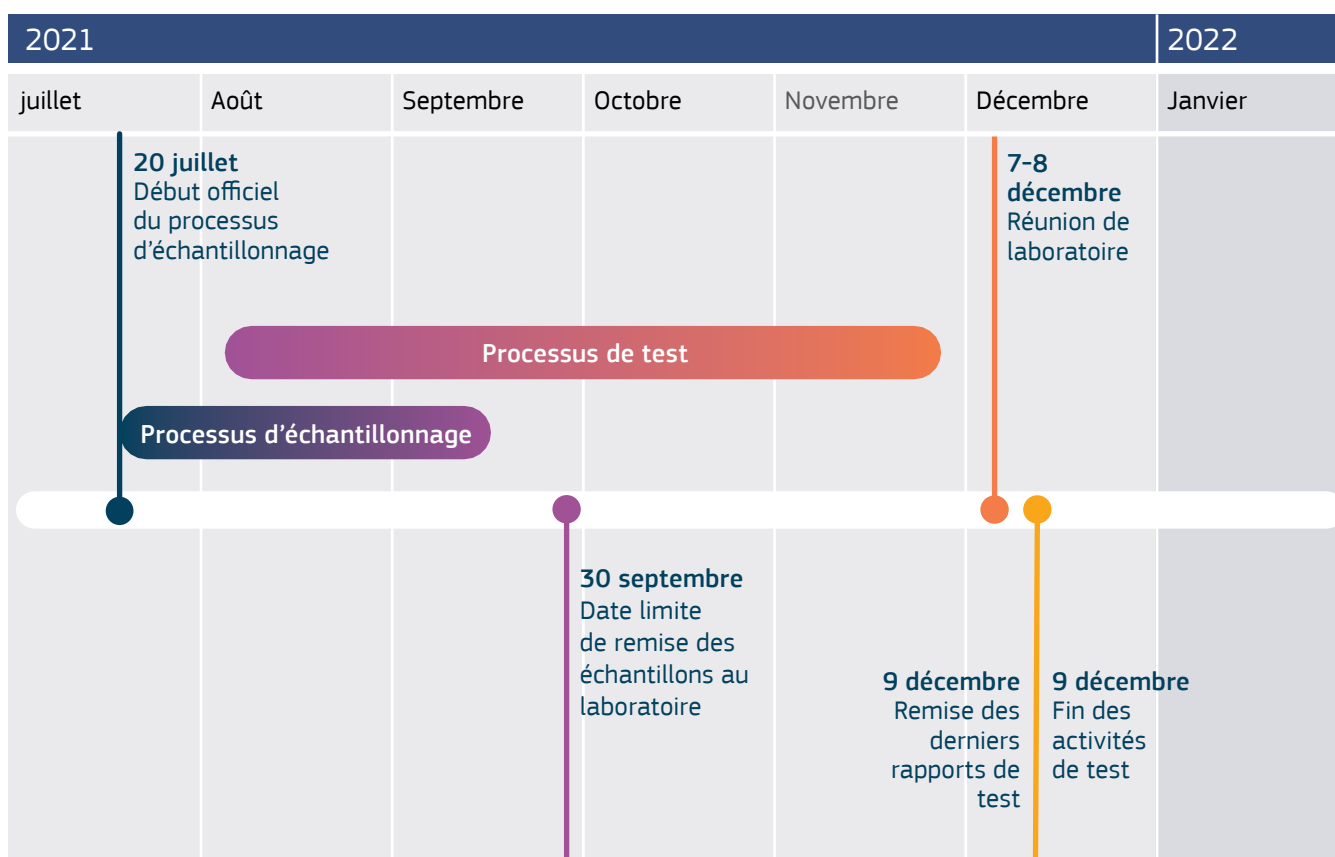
2021

2022

juillet

Août

Septembre

Octobre

Novembre

Décembre

Janvier

20 juillet
Début officiel du processus d'échantillonnage

7-8 décembre
Réunion de laboratoire

Processus de test

Processus d'échantillonnage

30 septembre
Date limite de remise des échantillons au laboratoire

9 décembre
Remise des derniers rapports de test

9 décembre
Fin des activités de test